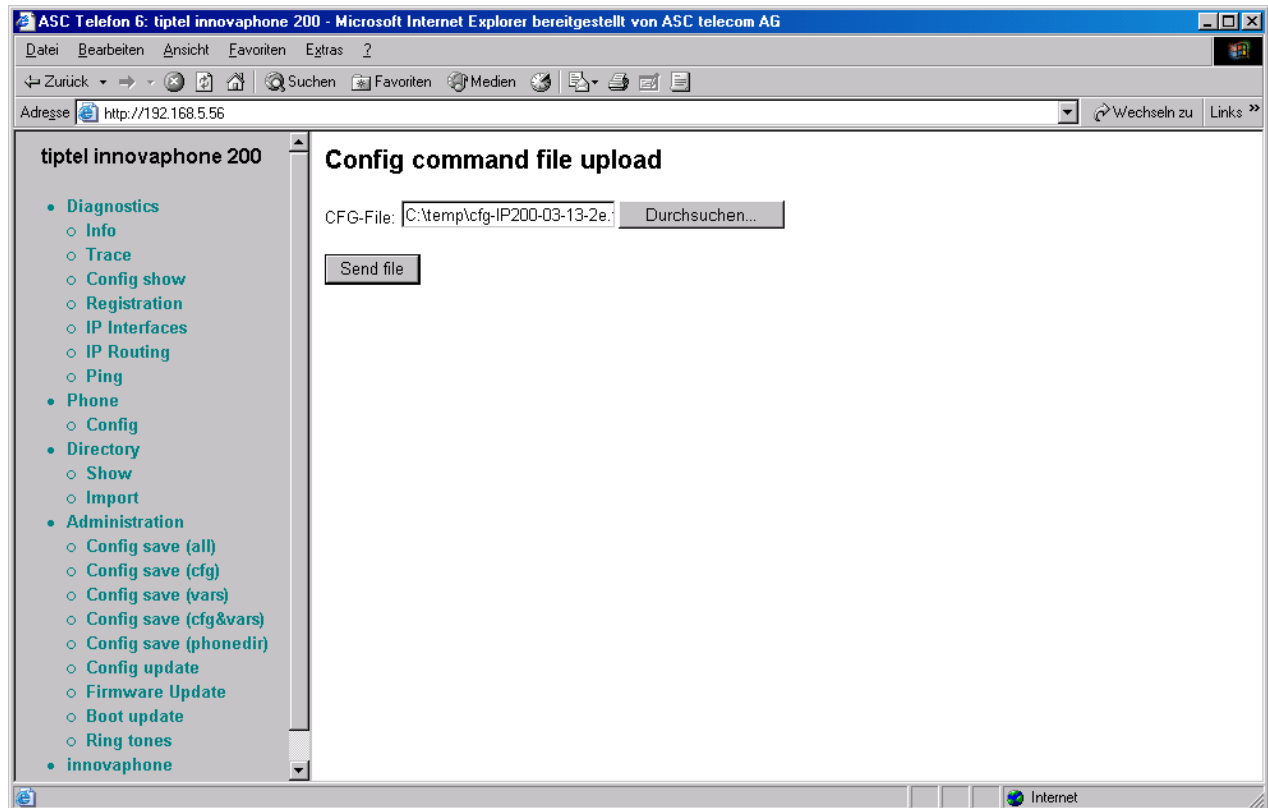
ASC Telefon 6: tiptel innovaphone 200 - Microsoft Internet Explorer bereitgestellt von ASC telecom AG

Datei Bearbeiten Ansicht Favoriten Extras ?

Zurück Suchen Favoriten Medien

Adresse http://192.168.5.56 Wechseln zu Links »

tiptel innovaphone 200

- Diagnostics
  - Info
  - Trace
  - Config show
  - Registration
  - IP Interfaces
  - IP Routing
  - Ping
- Phone
  - Config
- Directory
  - Show
  - Import
- Administration
  - Config save (all)
  - Config save (cfg)
  - Config save (vars)
  - Config save (cfg&vars)
  - Config save (phonedir)
  - Config update
  - Firmware Update
  - Boot update
  - Ring tones
- innovaphone

Config command file upload

CFG-File: C:\temp\cfg-IP200-03-13-2e.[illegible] Durchsuchen...

Send file

Internet